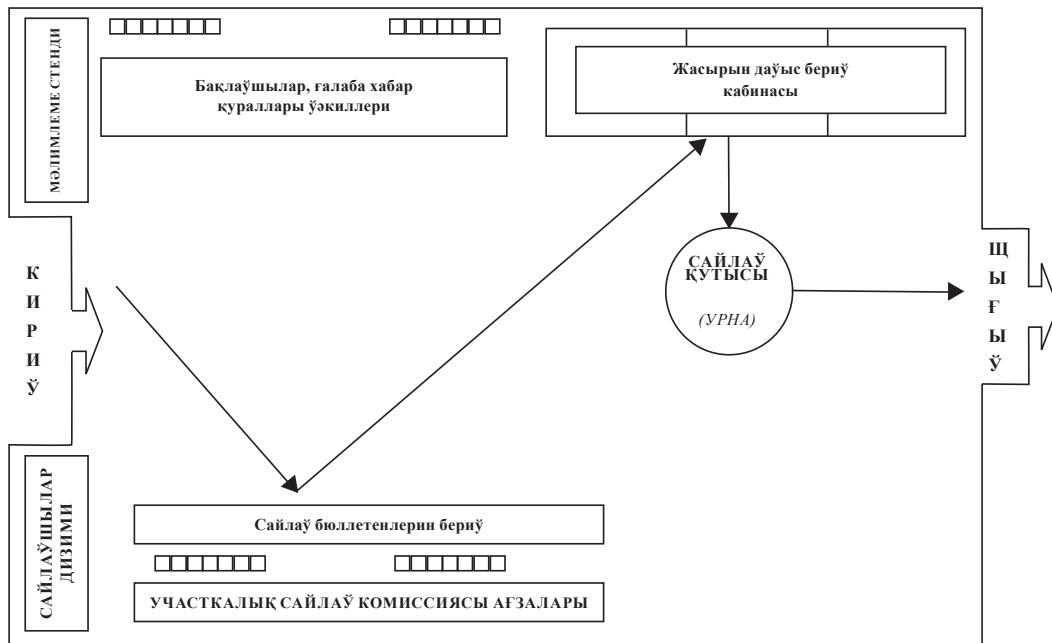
МӘЛИМЛЕМЕ СТЕНДИ

Бақлаўшылар, ғалаба хабар қураллары ўәкиллери

Жасырын даўыс бериў кабинасы

К
И
Р
И
Ў

САЙЛАЎ ҚУТЫСЫ

(УРНА)

Щ
Ы
Ғ
Ы
Ў

САЙЛАЎШЫЛАР ДИЗИМИ

Сайлаў бюллетенлерин бериў

УЧАСТКАЛЫҚ САЙЛАЎ КОМИССИЯСЫ АҒЗАЛАРЫ